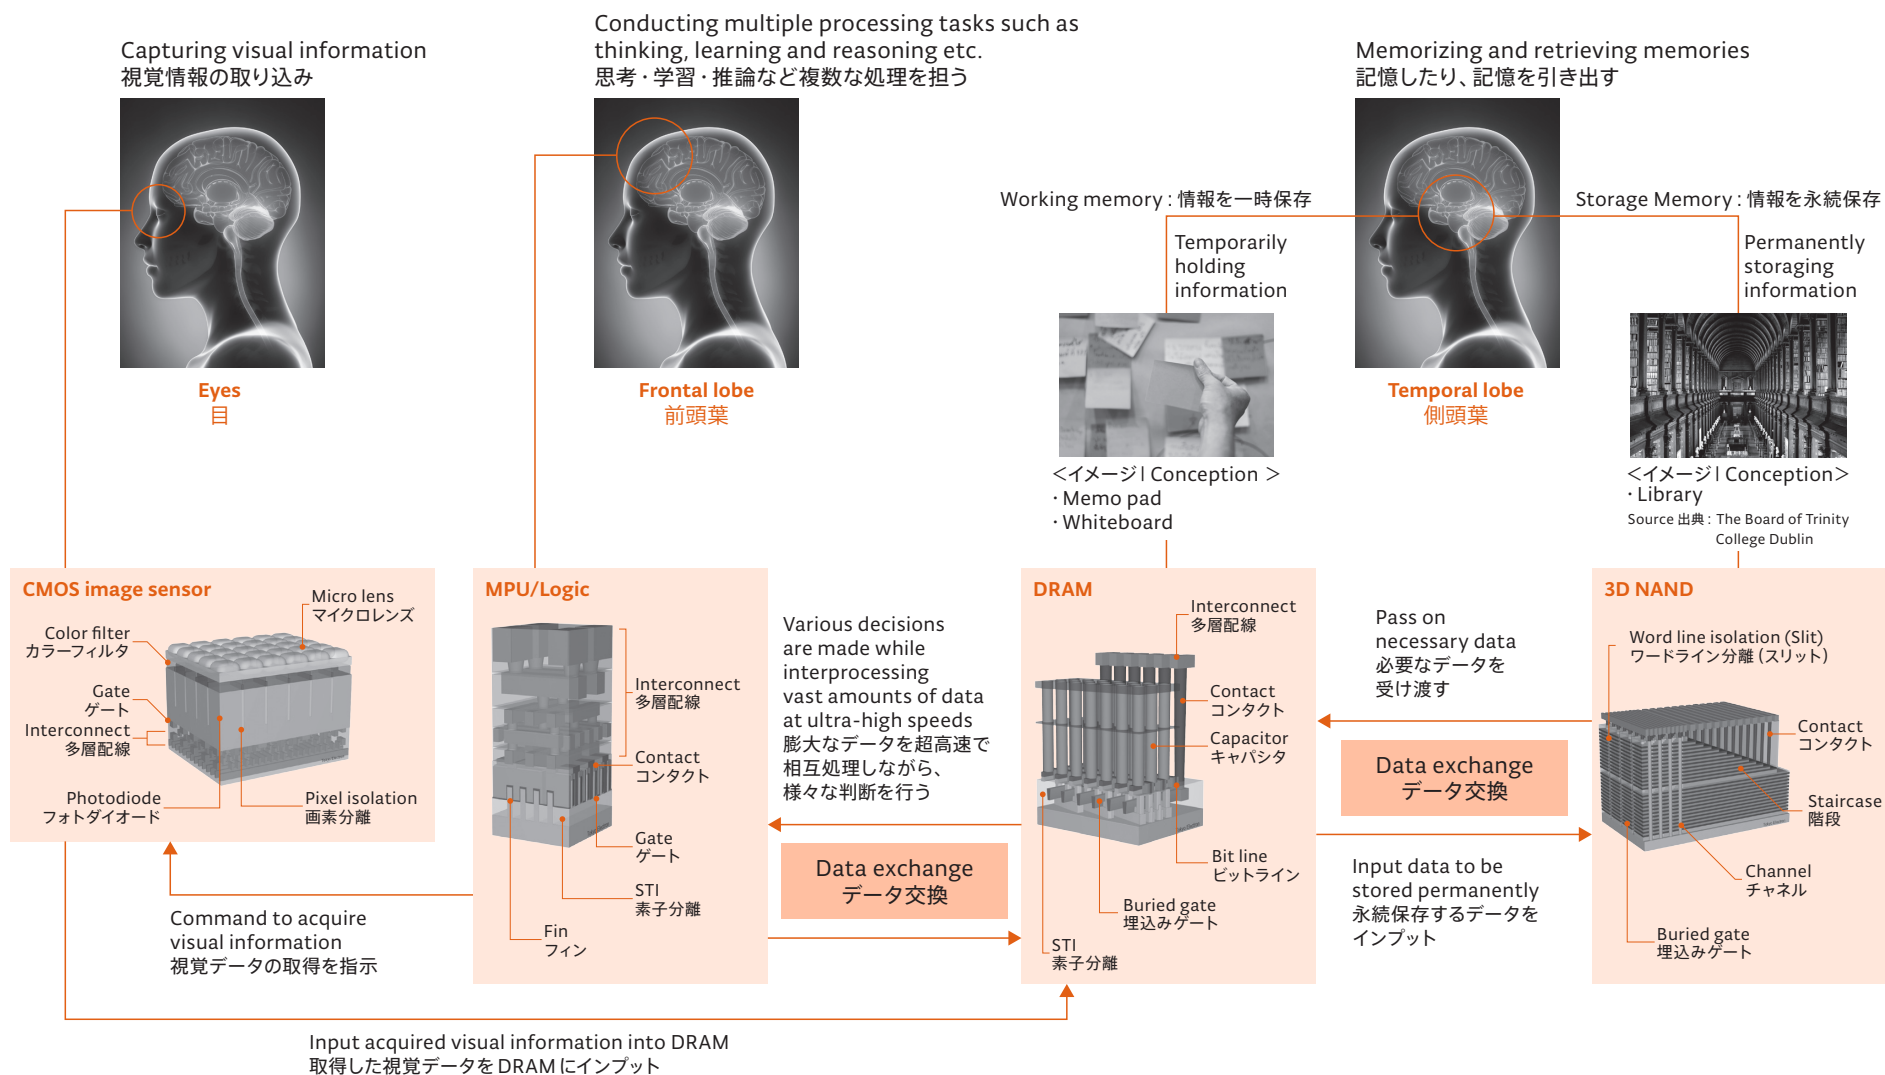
Capturing visual information
視覚情報の取り込み

Conducting multiple processing tasks such as thinking, learning and reasoning etc.
思考・学習・推論など複数な処理を担う

Memorizing and retrieving memories
記憶したり、記憶を引き出す

Eyes
目

Frontal lobe
前頭葉

Working memory : 情報を一時保存

Temporarily holding information

<イメージ | Conception >
· Memo pad
· Whiteboard

Temporal lobe
側頭葉

Storage Memory : 情報を永続保存

Permanently storaging information

<イメージ | Conception>
· Library
Source 出典 : The Board of Trinity College Dublin

CMOS image sensor
Micro lens
マイクロレンズ
Color filter
カラーフィルタ
Gate
ゲート
Interconnect
多層配線
Photodiode
フォトダイオード
Pixel isolation
画素分離

MPU/Logic
Interconnect
多層配線
Contact
コンタクト
Gate
ゲート
STI
素子分離
Fin
フィン

Various decisions are made while interprocessing vast amounts of data at ultra-high speeds
膨大なデータを超高速で相互処理しながら、様々な判断を行う

Data exchange
データ交換

DRAM
Interconnect
多層配線
Contact
コンタクト
Capacitor
キャパシタ
Bit line
ビットライン
Buried gate
埋込みゲート
STI
素子分離

Pass on necessary data
必要なデータを受け渡す

Data exchange
データ交換

Input data to be stored permanently
永続保存するデータをインプット

3D NAND
Word line isolation (Slit)
ワードライン分離 (スリット)
Contact
コンタクト
Staircase
階段
Channel
チャネル
Buried gate
埋込みゲート

Command to acquire visual information
視覚データの取得を指示

Input acquired visual information into DRAM
取得した視覚データを DRAM にインプット